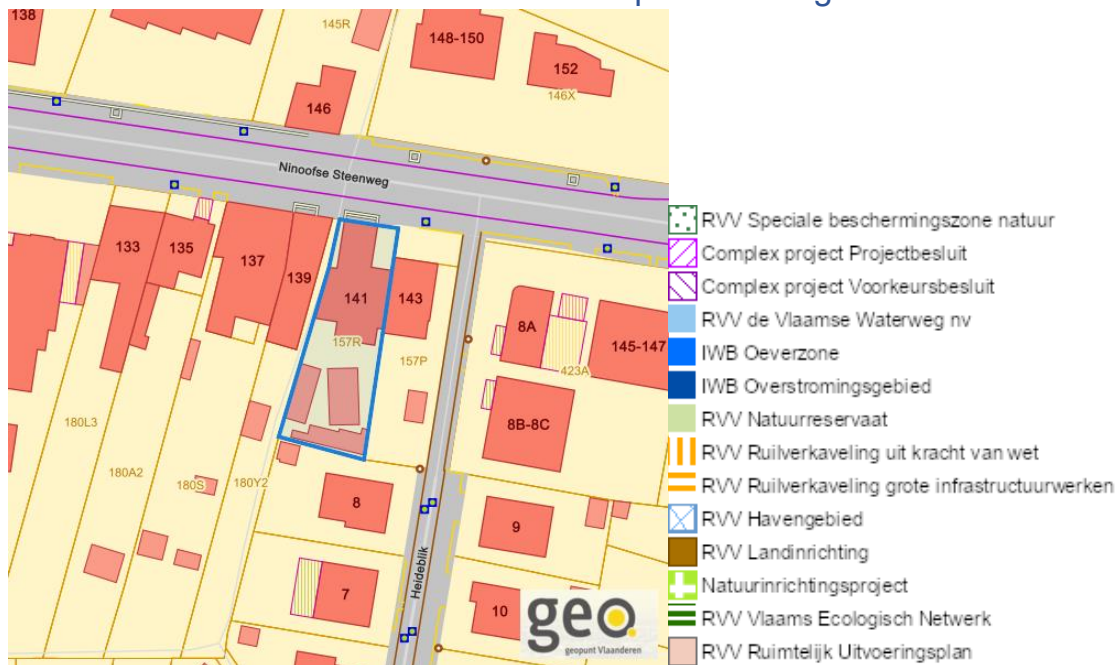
138
145R
148-150
152
146X
146
Ninoofse Steenweg
133
135
137
139
141
143
157R
157P
8A
145-147
423A
8B-8C
180L3
180A2
180S
180Y2
8
9
7
10
Heidebilk
geo
geopunt Vlaanderen

RVV Speciale beschermingszone natuur
Complex project Projectbesluit
Complex project Voorkeursbesluit
RVV de Vlaamse Waterweg nv
IWB Oeverzone
IWB Overstromingsgebied
RVV Natuurreservaat
RVV Ruilverkaveling uit kracht van wet
RVV Ruilverkaveling grote infrastructuurwerken
RVV Havengebied
RVV Landinrichting
Natuurinrichtingsproject
RVV Vlaams Ecologisch Netwerk
RVV Ruimtelijk Uitvoeringsplan